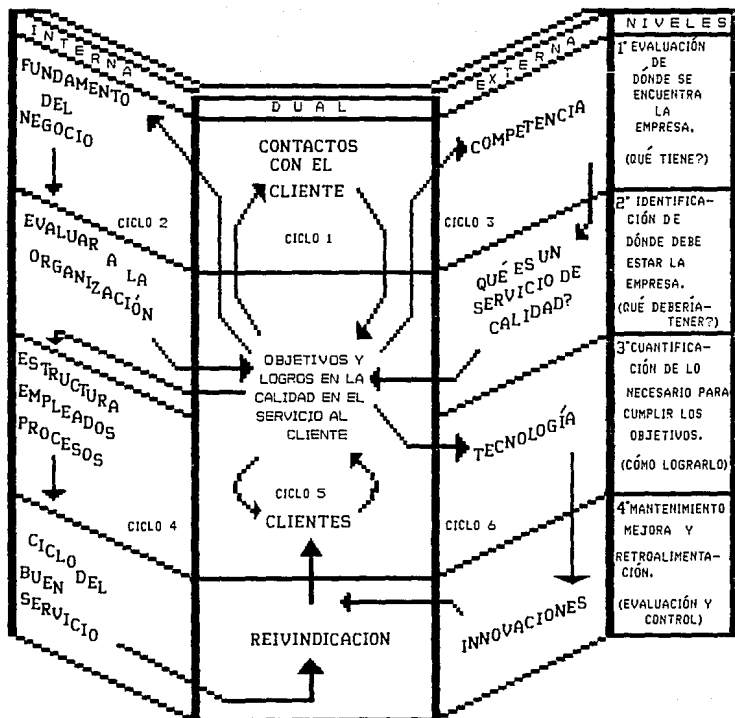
INTERNA

FUNDAMENTO DEL NEGOCIO

CICLO 2

EVALUAR A LA ORGANIZACIÓN

ESTRUCTURA EMPLEADOS PROCESOS

CICLO 4

CICLO DEL BUEN SERVICIO

DUAL

CONTACTOS CON EL CLIENTE

CICLO 1

OBJETIVOS Y LOGROS EN LA CALIDAD EN EL SERVICIO AL CLIENTE

CICLO 5

CLIENTES

REIVINDICACION

EXTERNA

COMPETENCIA

CICLO 3

QUÉ ES UN SERVICIO DE CALIDAD?

TECNOLOGÍA

CICLO 6

INNOVACIONES

NIVELES

1° EVALUACIÓN DE DÓNDE SE ENCUENTRA LA EMPRESA. (QUÉ TIENE?)

2° IDENTIFICACIÓN DE DÓNDE DEBE ESTAR LA EMPRESA. (QUÉ DEBERÍA TENER?)

3° CUANTIFICACIÓN DE LO NECESARIO PARA CUMPLIR LOS OBJETIVOS. (CÓMO LOGRARLO)

4° MANTENIMIENTO MEJORA Y RETROALIMENTACIÓN. (EVALUACIÓN Y CONTROL)